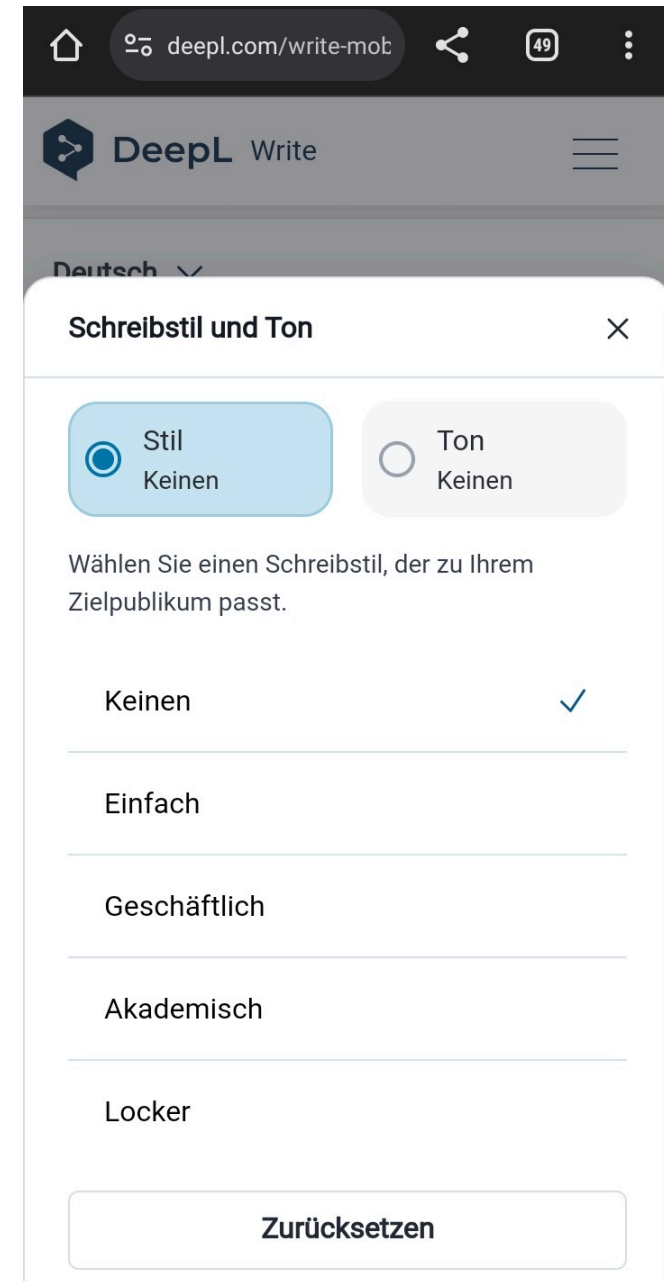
deepl.com/write-mob

49

DeepL Write

Deutsch

Schreibstil und Ton

Stil
Keinen

Ton
Keinen

Wählen Sie einen Schreibstil, der zu Ihrem Zielpublikum passt.

Keinen

Einfach

Geschäftlich

Akademisch

Locker

Zurücksetzen